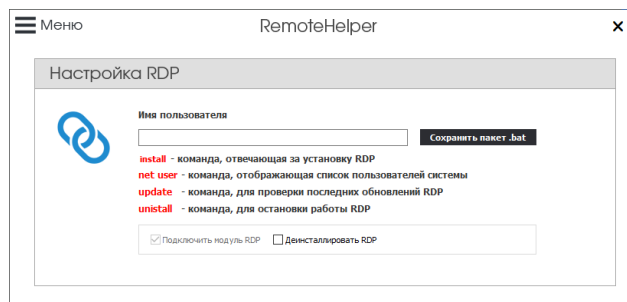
Меню

RemoteHelper

×

Настройка RDP

Имя пользователя

Сохранить пакет .bat

install - команда, отвечающая за установку RDP
net user - команда, отображающая список пользователей системы
update - команда, для проверки последних обновлений RDP
unistall - команда, для остановки работы RDP

Подключить модуль RDP

Деинсталлировать RDP